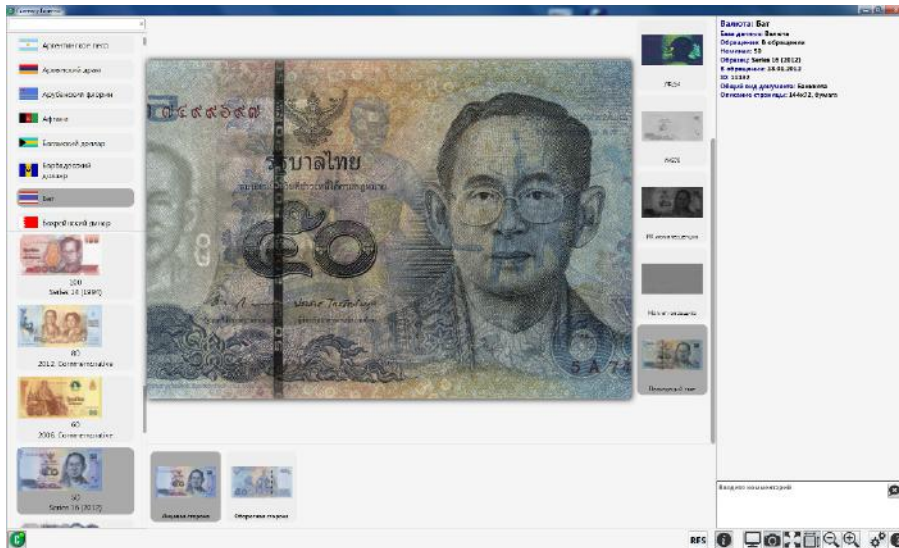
Аргентинское песо

Армянский драм

Арубанский флорин

Афгани

Багамский доллар

Барбадосский доллар

Бат

Белорусский рубль

100
Series 16 (1997)

80
2012. Commemorative

60
2006. Commemorative

50
Series 16 (2012)

Лицевая сторона

Оборотная сторона

๕๔๙๙๖๑๙๘

รัฐบาลไทย

๕๐

5 A 74

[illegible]

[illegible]

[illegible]

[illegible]

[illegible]

Валюта: Бат
База данных: Валюта
Обращение: В обращении
Номинал: 50
Образец: Series 16 (2012)
В обращении: 18.01.2012
ID: 11183
Общий вид документа: Банкнота
Описание страницы: 144x72, бумага

Введите комментарий

RFS